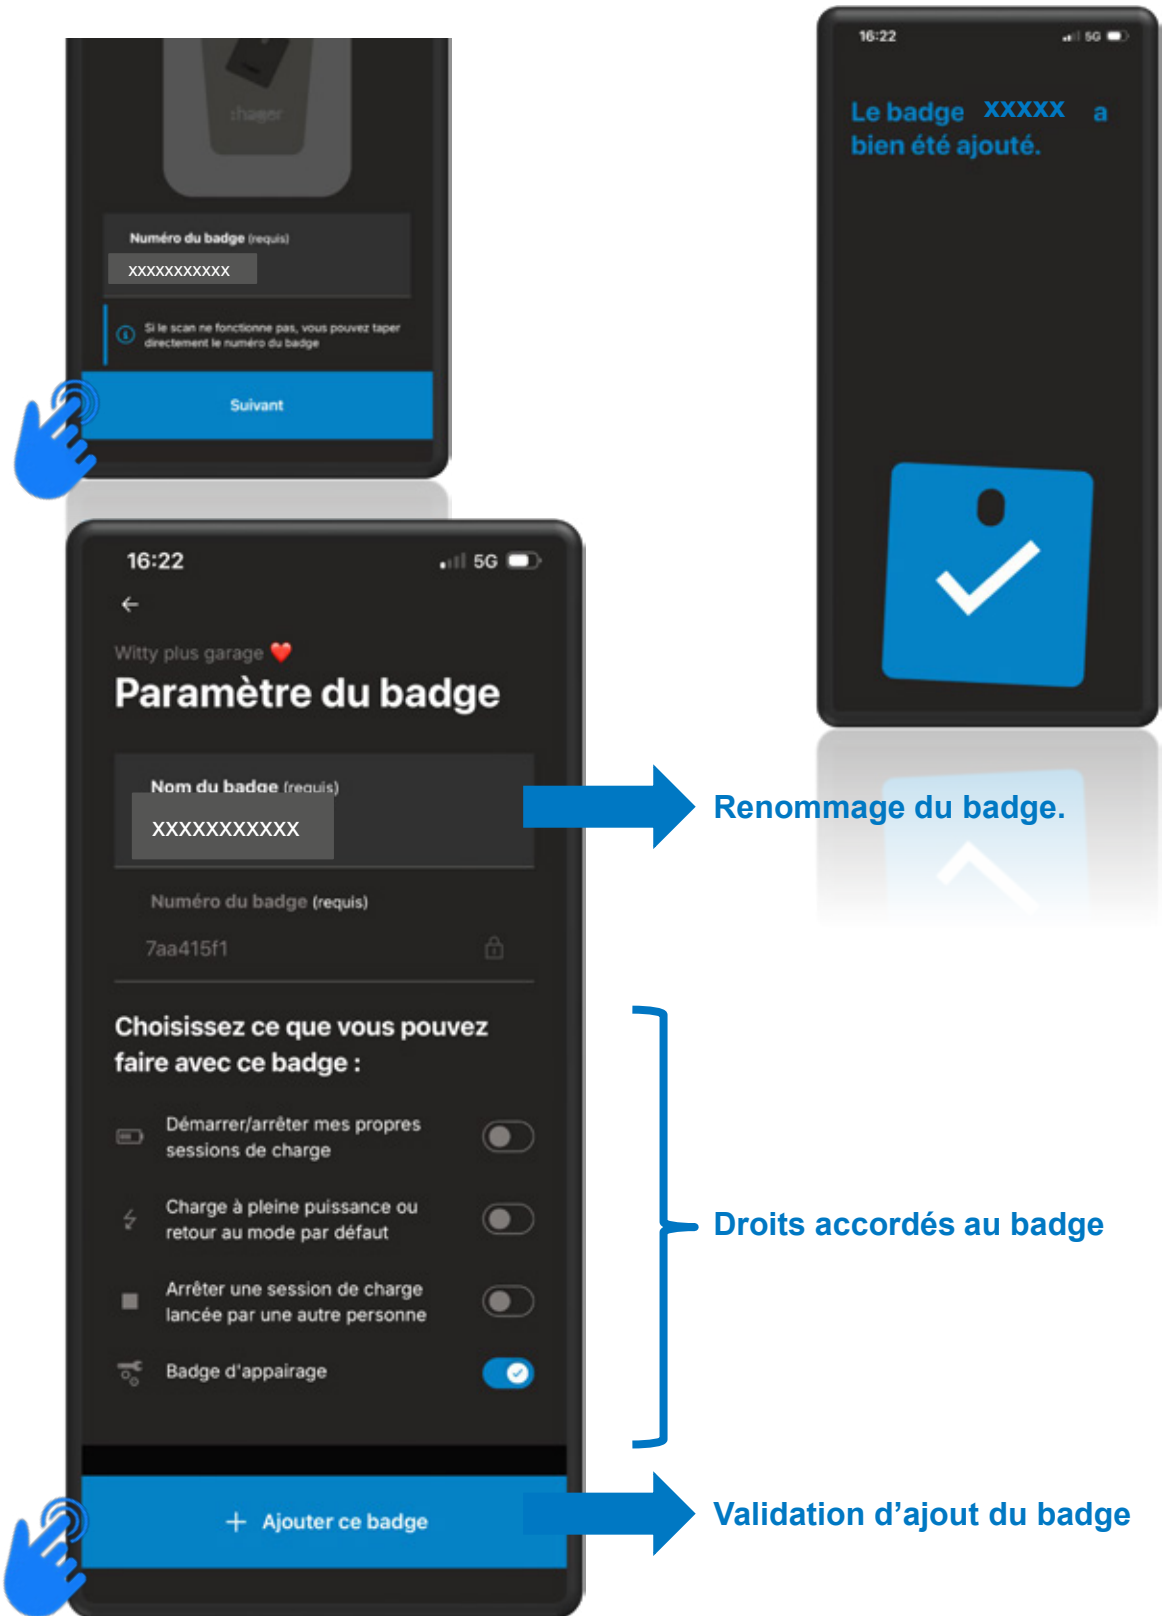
:hager

Numéro du badge (requis)

XXXXXXXXXX

Si le scan ne fonctionne pas, vous pouvez taper directement le numéro du badge

Suivant

16:22

5G

Le badge XXXXX a bien été ajouté.

16:22

5G

Witty plus garage ❤️

Paramètre du badge

Nom du badge (requis)

XXXXXXXXXXX

Numéro du badge (requis)

7aa415f1

Choisissez ce que vous pouvez faire avec ce badge :

Démarrer/arrêter mes propres sessions de charge

Charge à pleine puissance ou retour au mode par défaut

Arrêter une session de charge lancée par une autre personne

Badge d'appairage

+ Ajouter ce badge

Renommage du badge.

Droits accordés au badge

Validation d'ajout du badge